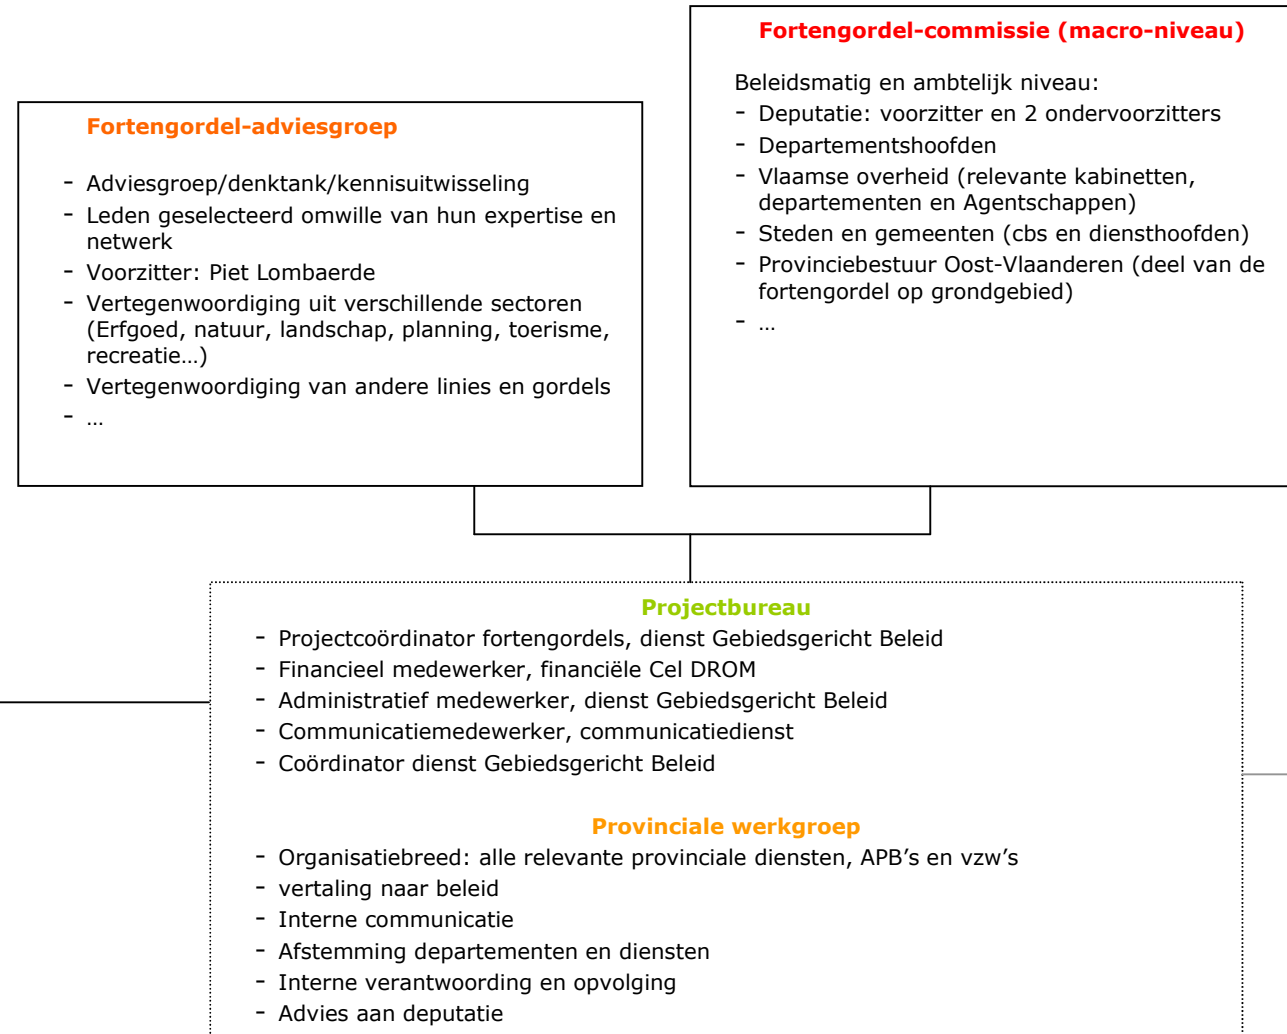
Fortengordel-adviesgroep

- Adviesgroep/denktank/kennisuitwisseling
- Leden geselecteerd omwille van hun expertise en netwerk
- Voorzitter: Piet Lombaerde
- Vertegenwoordiging uit verschillende sectoren (Erfgoed, natuur, landschap, planning, toerisme, recreatie…)
- Vertegenwoordiging van andere linies en gordels
- …

Fortengordel-commissie (macro-niveau)

Beleidsmatig en ambtelijk niveau:
- Deputatie: voorzitter en 2 ondervoorzitters
- Departementshoofden
- Vlaamse overheid (relevante kabinetten, departementen en Agentschappen)
- Steden en gemeenten (cbs en diensthoofden)
- Provinciebestuur Oost-Vlaanderen (deel van de fortengordel op grondgebied)
- …

Projectbureau
- Projectcoördinator fortengordels, dienst Gebiedsgericht Beleid
- Financieel medewerker, financiële Cel DROM
- Administratief medewerker, dienst Gebiedsgericht Beleid
- Communicatiemedewerker, communicatiedienst
- Coördinator dienst Gebiedsgericht Beleid

Provinciale werkgroep
- Organisatiebreed: alle relevante provinciale diensten, APB's en vzw's
- vertaling naar beleid
- Interne communicatie
- Afstemming departementen en diensten
- Interne verantwoording en opvolging
- Advies aan deputatie